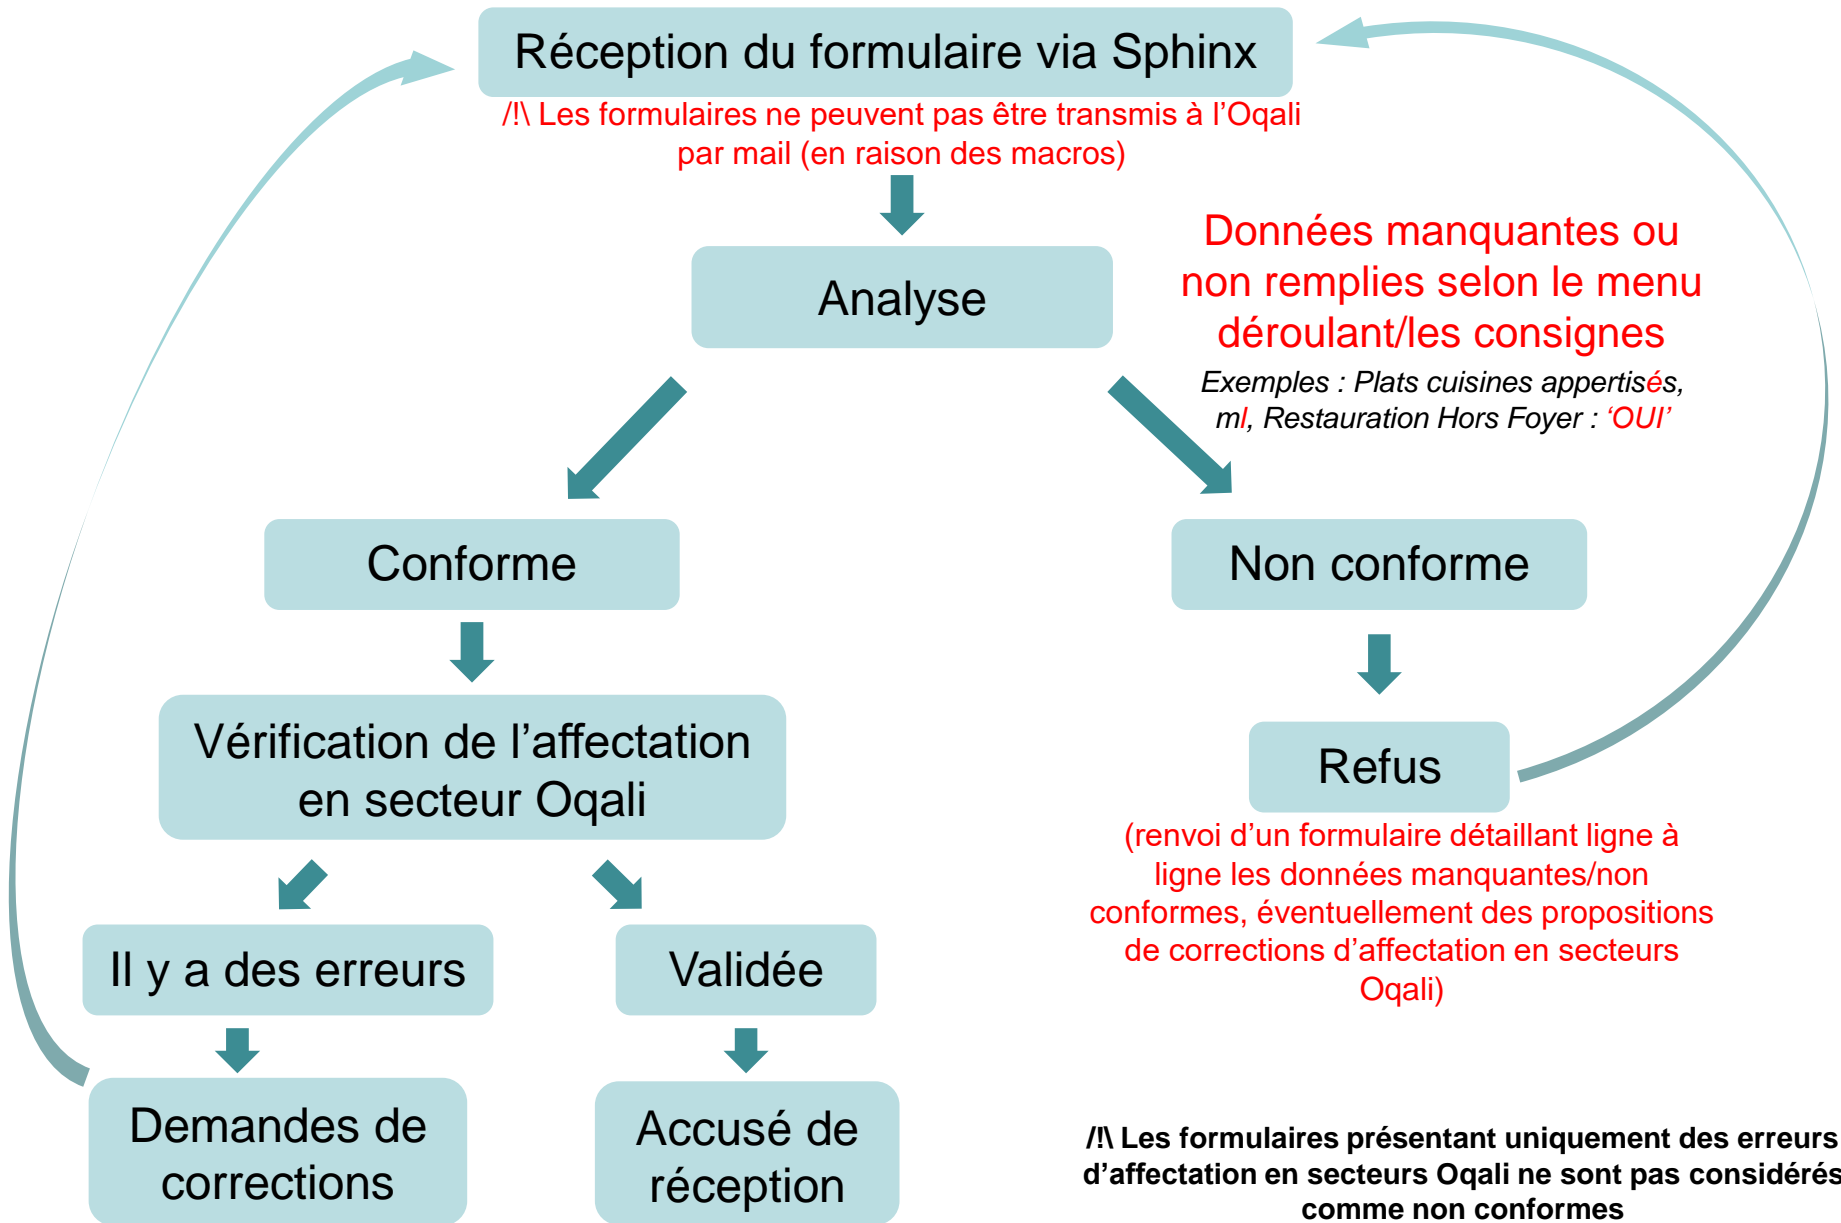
Réception du formulaire via Sphinx

/!\ Les formulaires ne peuvent pas être transmis à l'Oqali par mail (en raison des macros)

Analyse

Données manquantes ou non remplies selon le menu déroulant/les consignes

Exemples : Plats cuisines appertisés, ml, Restauration Hors Foyer : 'OUI'

Conforme

Non conforme

Vérification de l'affectation en secteur Oqali

Refus

(renvoi d'un formulaire détaillant ligne à ligne les données manquantes/non conformes, éventuellement des propositions de corrections d'affectation en secteurs Oqali)

Il y a des erreurs

Validée

Demandes de corrections

Accusé de réception

/!\ Les formulaires présentant uniquement des erreurs d'affectation en secteurs Oqali ne sont pas considérés comme non conformes